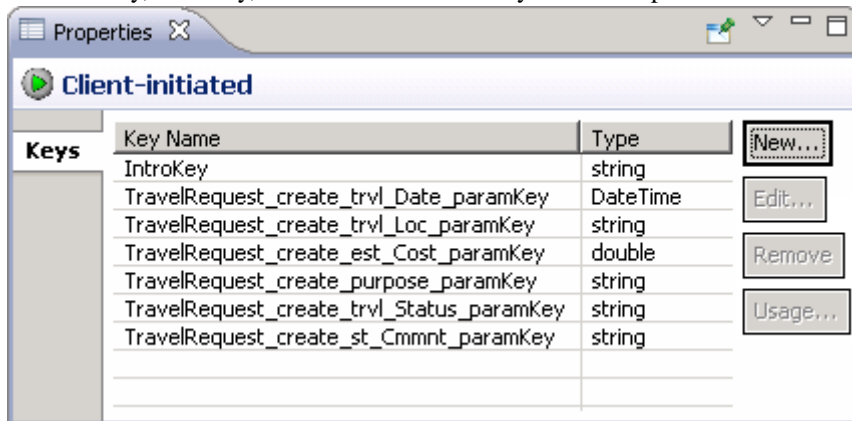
Properties

Client-initiated

Keys

| Key Name | Type |
|---|---|
| IntroKey | string |
| TravelRequest_create_trvl_Date_paramKey | DateTime |
| TravelRequest_create_trvl_Loc_paramKey | string |
| TravelRequest_create_est_Cost_paramKey | double |
| TravelRequest_create_purpose_paramKey | string |
| TravelRequest_create_trvl_Status_paramKey | string |
| TravelRequest_create_st_Cmmnt_paramKey | string |

New...
Edit...
Remove
Usage...